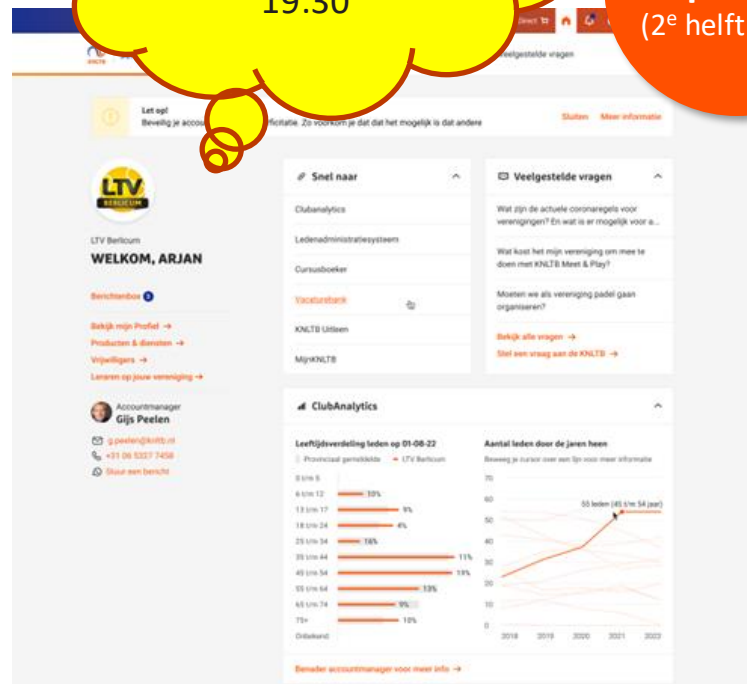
19.30

(2e helft

Direct

Veelgestelde vragen

Let op!
Beveilig je accou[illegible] ificatie. Zo voorkom je dat dat het mogelijk is dat andere

Sluiten Meer informatie

LTV BERLICUM

LTV Berlicum
WELKOM, ARJAN

Berichtenbox 3

Bekijk mijn Profiel →
Producten & diensten →
Vrijwilligers →
Leraren op jouw vereniging →

Accountmanager
Gijs Peelen

g.peelen@knltb.nl
+31 06 5327 7458
Stuur een bericht

Snel naar

Clubanalytics
Ledenadministratiesysteem
Cursusboeker
Vacaturebank
KNLTB Uitleen
MijnKNLTB

Veelgestelde vragen

Wat zijn de actuele coronaregels voor verenigingen? En wat is er mogelijk voor a...

Wat kost het mijn vereniging om mee te doen met KNLTB Meet & Play?

Moeten we als vereniging padel gaan organiseren?

Bekijk alle vragen →
Stel een vraag aan de KNLTB →

ClubAnalytics

Leeftijdsverdeling leden op 01-08-22
Provinciaal gemiddelde — LTV Berlicum

0 t/m 5
6 t/m 12 10%
13 t/m 17 9%
18 t/m 24 4%
25 t/m 34 16%
35 t/m 44 11%
45 t/m 54 19%
55 t/m 64 13%
65 t/m 74 9%
75+ 10%
Onbekend

Aantal leden door de jaren heen
Beweeg je cursor over een lijn voor meer informatie

70
60
50
40
30
20
10
0
55 leden (45 t/m 54 jaar)
2018 2019 2020 2021 2022

Benader accountmanager voor meer info →